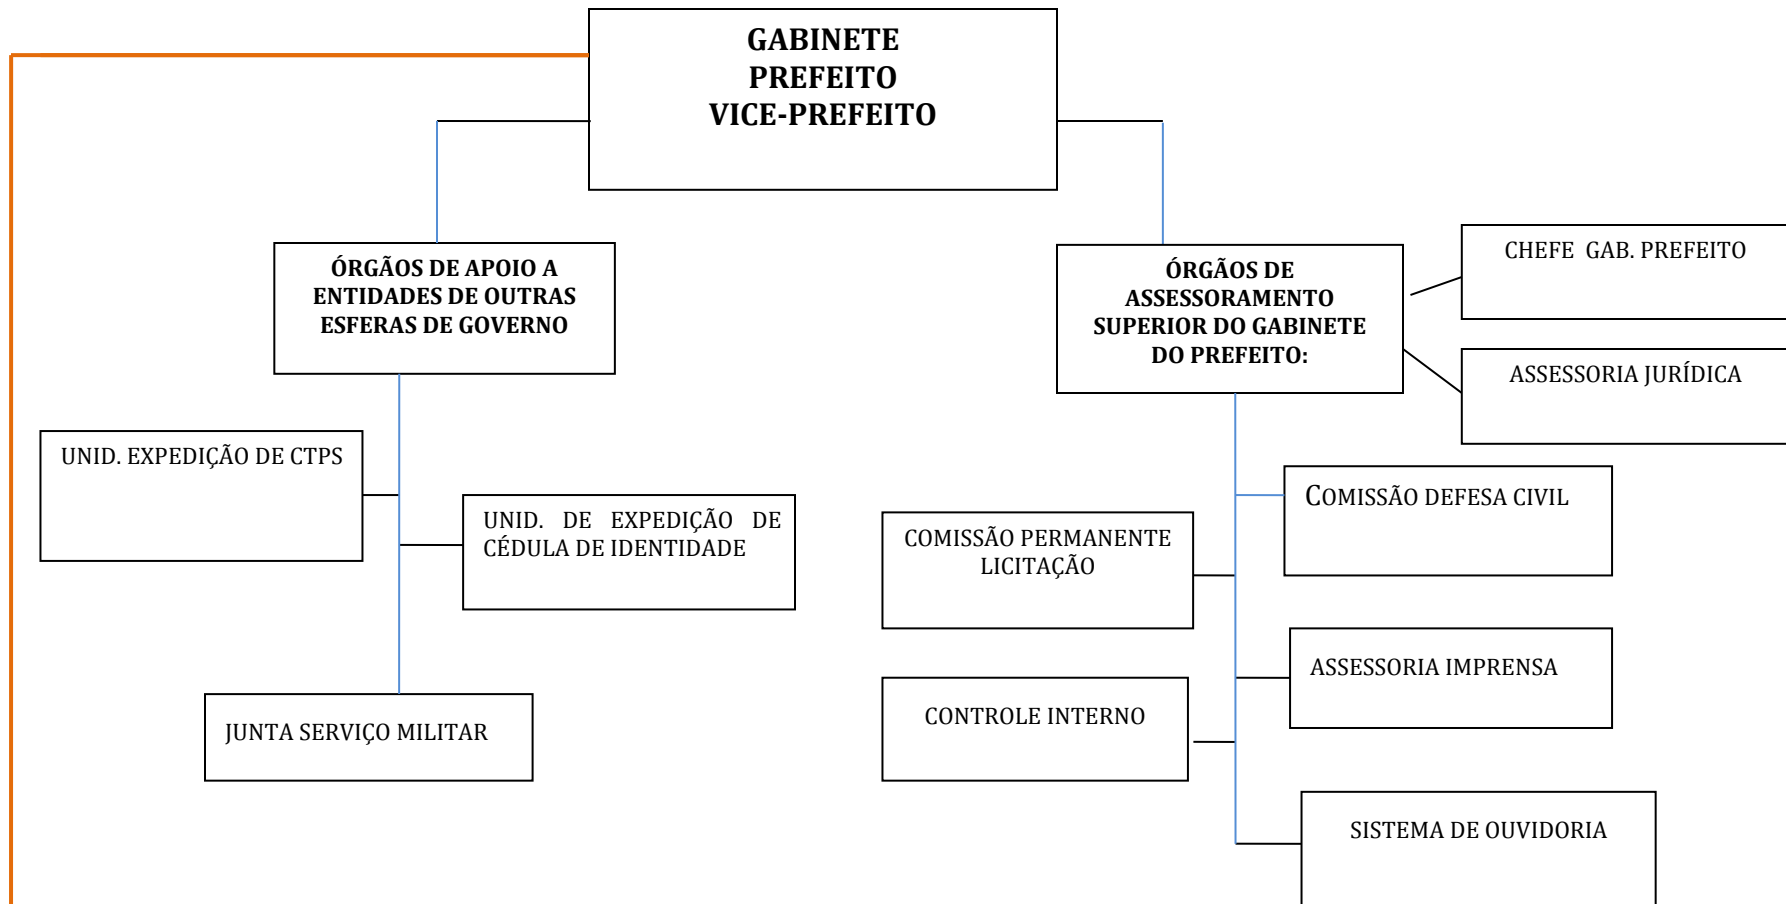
GABINETE
PREFEITO
VICE-PREFEITO

ÓRGÃOS DE APOIO A ENTIDADES DE OUTRAS ESFERAS DE GOVERNO

ÓRGÃOS DE ASSESSORAMENTO SUPERIOR DO GABINETE DO PREFEITO:

CHEFE GAB. PREFEITO

ASSESSORIA JURÍDICA

UNID. EXPEDIÇÃO DE CTPS

UNID. DE EXPEDIÇÃO DE CÉDULA DE IDENTIDADE

JUNTA SERVIÇO MILITAR

COMISSÃO DEFESA CIVIL

COMISSÃO PERMANENTE LICITAÇÃO

ASSESSORIA IMPRENSA

CONTROLE INTERNO

SISTEMA DE OUVIDORIA